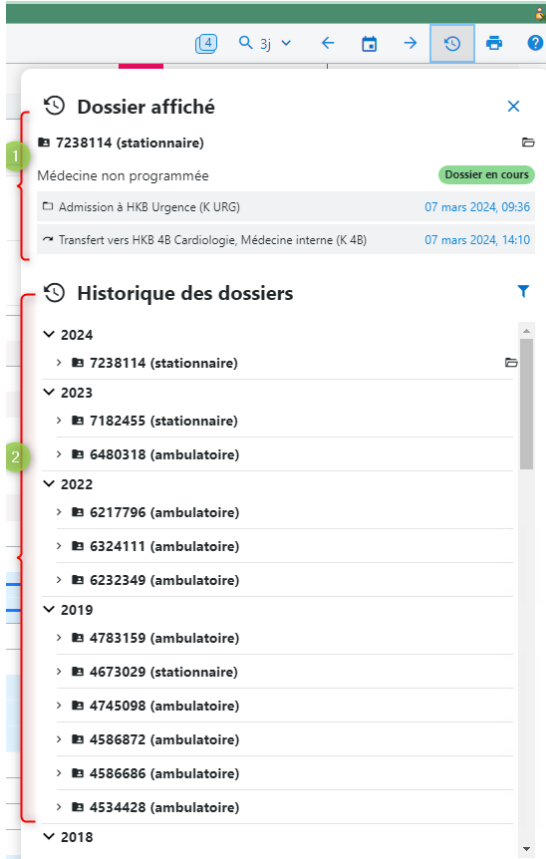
4 3j ? 

Dossier affiché

1

7238114 (stationnaire)

Médecine non programmée

Dossier en cours

Admission à HKB Urgence (K URG) 07 mars 2024, 09:36

Transfert vers HKB 4B Cardiologie, Médecine interne (K 4B) 07 mars 2024, 14:10

Historique des dossiers

2

2024

7238114 (stationnaire)

2023

7182455 (stationnaire)

6480318 (ambulatoire)

2022

6217796 (ambulatoire)

6324111 (ambulatoire)

6232349 (ambulatoire)

2019

4783159 (ambulatoire)

4673029 (stationnaire)

4745098 (ambulatoire)

4586872 (ambulatoire)

4586686 (ambulatoire)

4534428 (ambulatoire)

2018